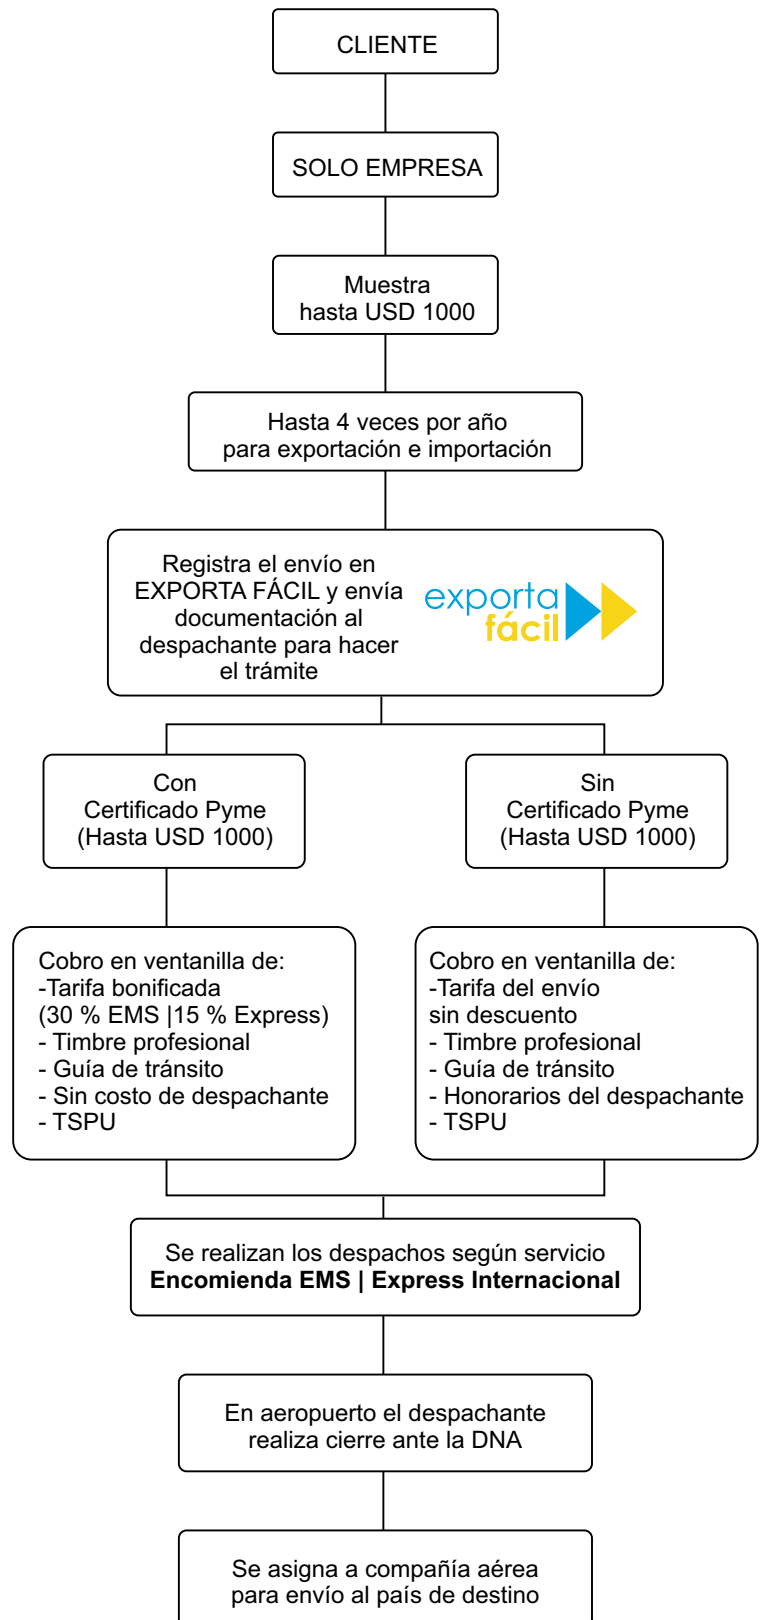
CLIENTE

SOLO EMPRESA

Muestra
hasta USD 1000

Hasta 4 veces por año
para exportación e importación

Registra el envío en EXPORTA FÁCIL y envía documentación al despachante para hacer el trámite

exporta fácil

Con
Certificado Pyme
(Hasta USD 1000)

Sin
Certificado Pyme
(Hasta USD 1000)

Cobro en ventanilla de:
-Tarifa bonificada
(30 % EMS |15 % Express)
- Timbre profesional
- Guía de tránsito
- Sin costo de despachante
- TSPU

Cobro en ventanilla de:
-Tarifa del envío
sin descuento
- Timbre profesional
- Guía de tránsito
- Honorarios del despachante
- TSPU

Se realizan los despachos según servicio
**Encomienda EMS | Express Internacional**

En aeropuerto el despachante
realiza cierre ante la DNA

Se asigna a compañía aérea
para envío al país de destino